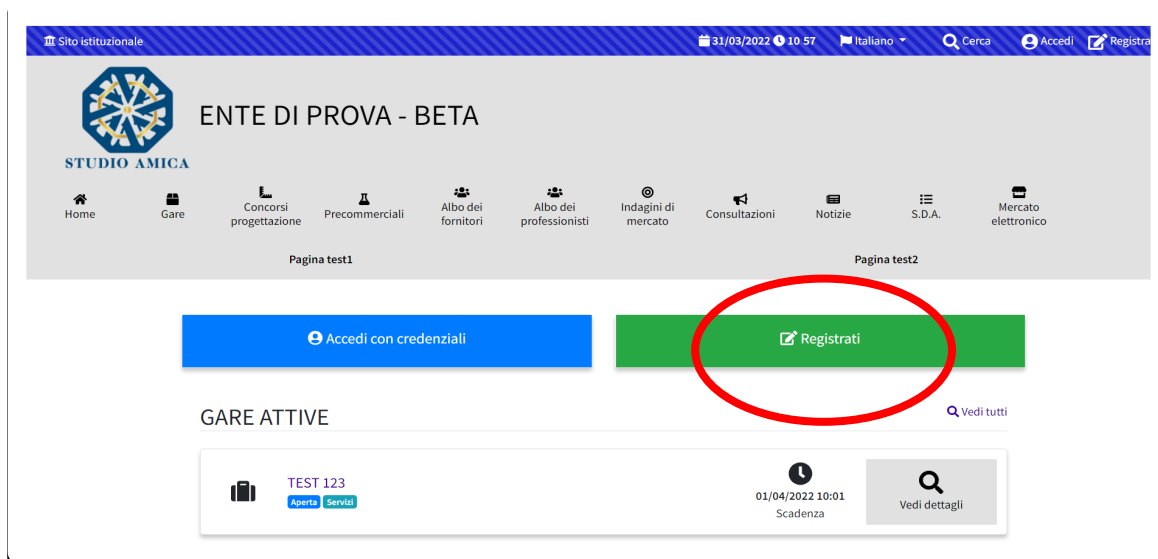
Sito istituzionale

31/03/2022 10 57 Italiano Cerca Accedi Registra

STUDIO AMICA

ENTE DI PROVA - BETA

Home Gare Concorsi progettazione Precommerciali Albo dei fornitori Albo dei professionisti Indagini di mercato Consultazioni Notizie S.D.A. Mercato elettronico

Pagina test1 Pagina test2

Accedi con credenziali

Registrati

GARE ATTIVE

Vedi tutti

TEST 123
Aperta Servizi

01/04/2022 10:01
Scadenza

Vedi dettagli